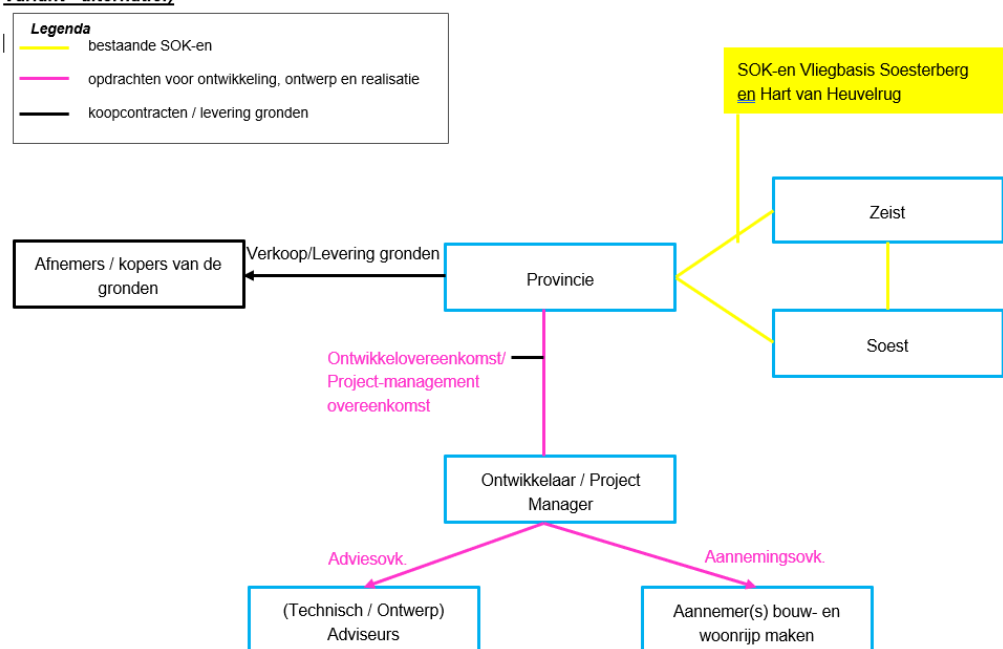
Variant "alternatief)

Legenda
bestaande SOK-en
opdrachten voor ontwikkeling, ontwerp en realisatie
koopcontracten / levering gronden

SOK-en Vliegbasis Soesterberg en Hart van Heuvelrug

Zeist

Afnemers / kopers van de gronden

Verkoop/Levering gronden

Provincie

Soest

Ontwikkelovereenkomst/ Project-management overeenkomst

Ontwikkelaar / Project Manager

Adviesovk.

Aannemingsovk.

(Technisch / Ontwerp) Adviseurs

Aannemer(s) bouw- en woonrijp maken